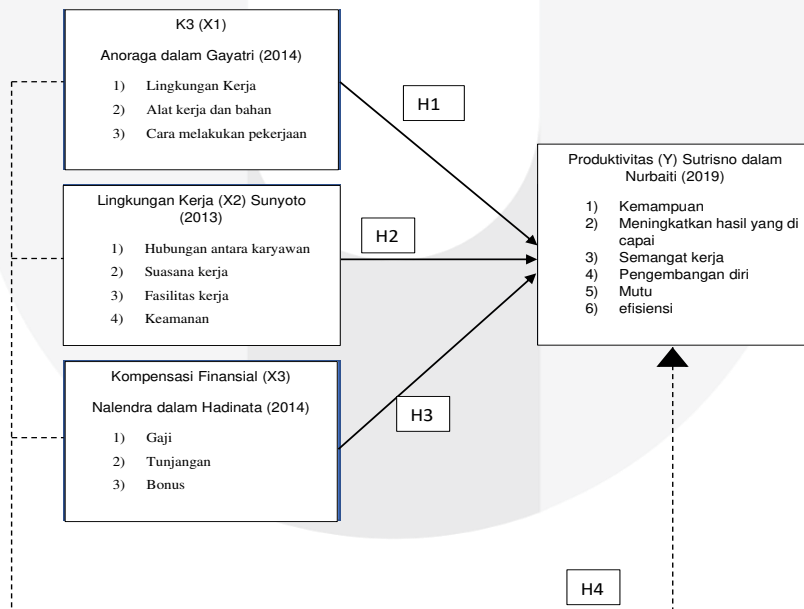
K3 (X1)

Anoraga dalam Gayatri (2014)

1) Lingkungan Kerja
2) Alat kerja dan bahan
3) Cara melakukan pekerjaan

H1

Lingkungan Kerja (X2) Sunyoto (2013)

1) Hubungan antara karyawan
2) Suasana kerja
3) Fasilitas kerja
4) Keamanan

H2

Kompensasi Finansial (X3)

Nalendra dalam Hadinata (2014)

1) Gaji
2) Tunjangan
3) Bonus

H3

Produktivitas (Y) Sutrisno dalam Nurbaiti (2019)

1) Kemampuan
2) Meningkatkan hasil yang di capai
3) Semangat kerja
4) Pengembangan diri
5) Mutu
6) efisiensi

H4